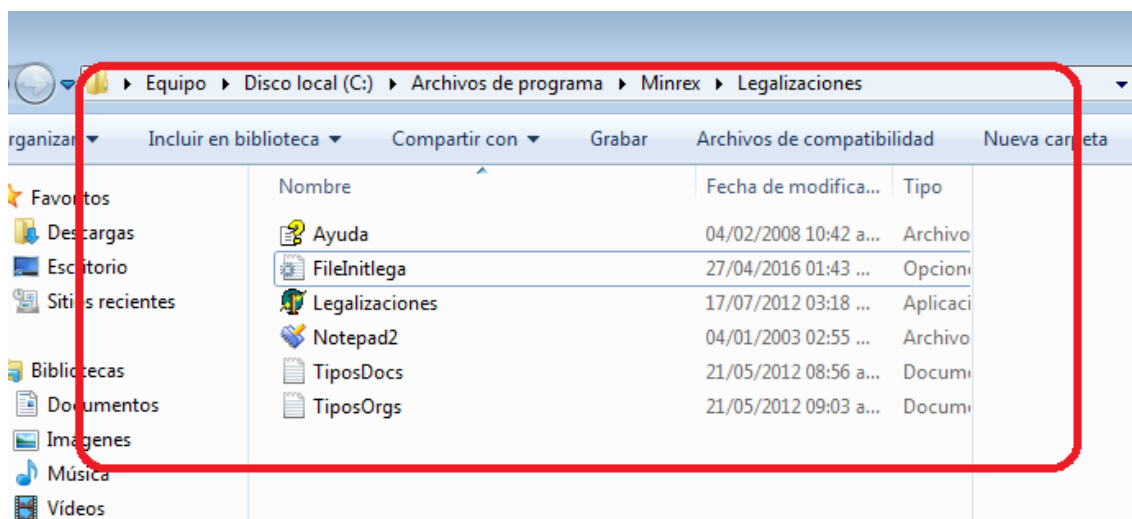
▸ Equipo ▸ Disco local (C:) ▸ Archivos de programa ▸ Minrex ▸ Legalizaciones

rganizar ▾ Incluir en biblioteca ▾ Compartir con ▾ Grabar Archivos de compatibilidad Nueva carpeta

Favoritos
Descargas
Escritorio
Sitios recientes

Bibliotecas
Documentos
Imágenes
Música
Vídeos

| Nombre | Fecha de modifica... | Tipo |
|---|---|---|
| Ayuda | 04/02/2008 10:42 a... | Archivo |
| FileInitlega | 27/04/2016 01:43 ... | Opcion |
| Legalizaciones | 17/07/2012 03:18 ... | Aplicaci |
| Notepad2 | 04/01/2003 02:55 ... | Archivo |
| TiposDocs | 21/05/2012 08:56 a... | Docum |
| TiposOrgs | 21/05/2012 09:03 a... | Docum |